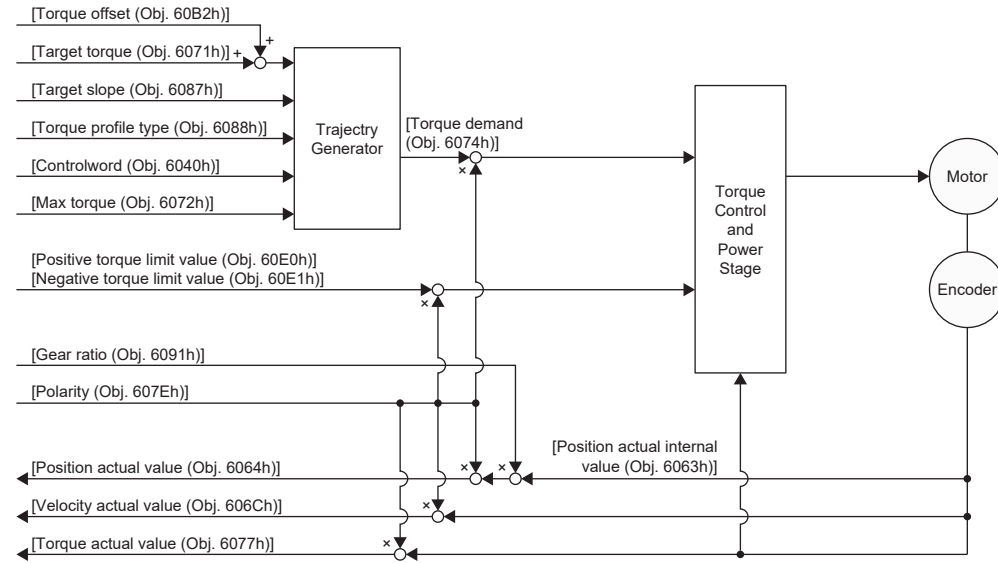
[Torque offset (Obj. 60B2h)]

+

[Target torque (Obj. 6071h)] +

[Target slope (Obj. 6087h)]

[Torque profile type (Obj. 6088h)]

[Controlword (Obj. 6040h)]

[Max torque (Obj. 6072h)]

Trajectry Generator

[Torque demand (Obj. 6074h)]

×

Torque Control and Power Stage

Motor

Encoder

[Positive torque limit value (Obj. 60E0h)]
[Negative torque limit value (Obj. 60E1h)]

×

[Gear ratio (Obj. 6091h)]

[Polarity (Obj. 607Eh)]

[Position actual internal value (Obj. 6063h)]

[Position actual value (Obj. 6064h)]

× ×

[Velocity actual value (Obj. 606Ch)]

×

[Torque actual value (Obj. 6077h)]

×